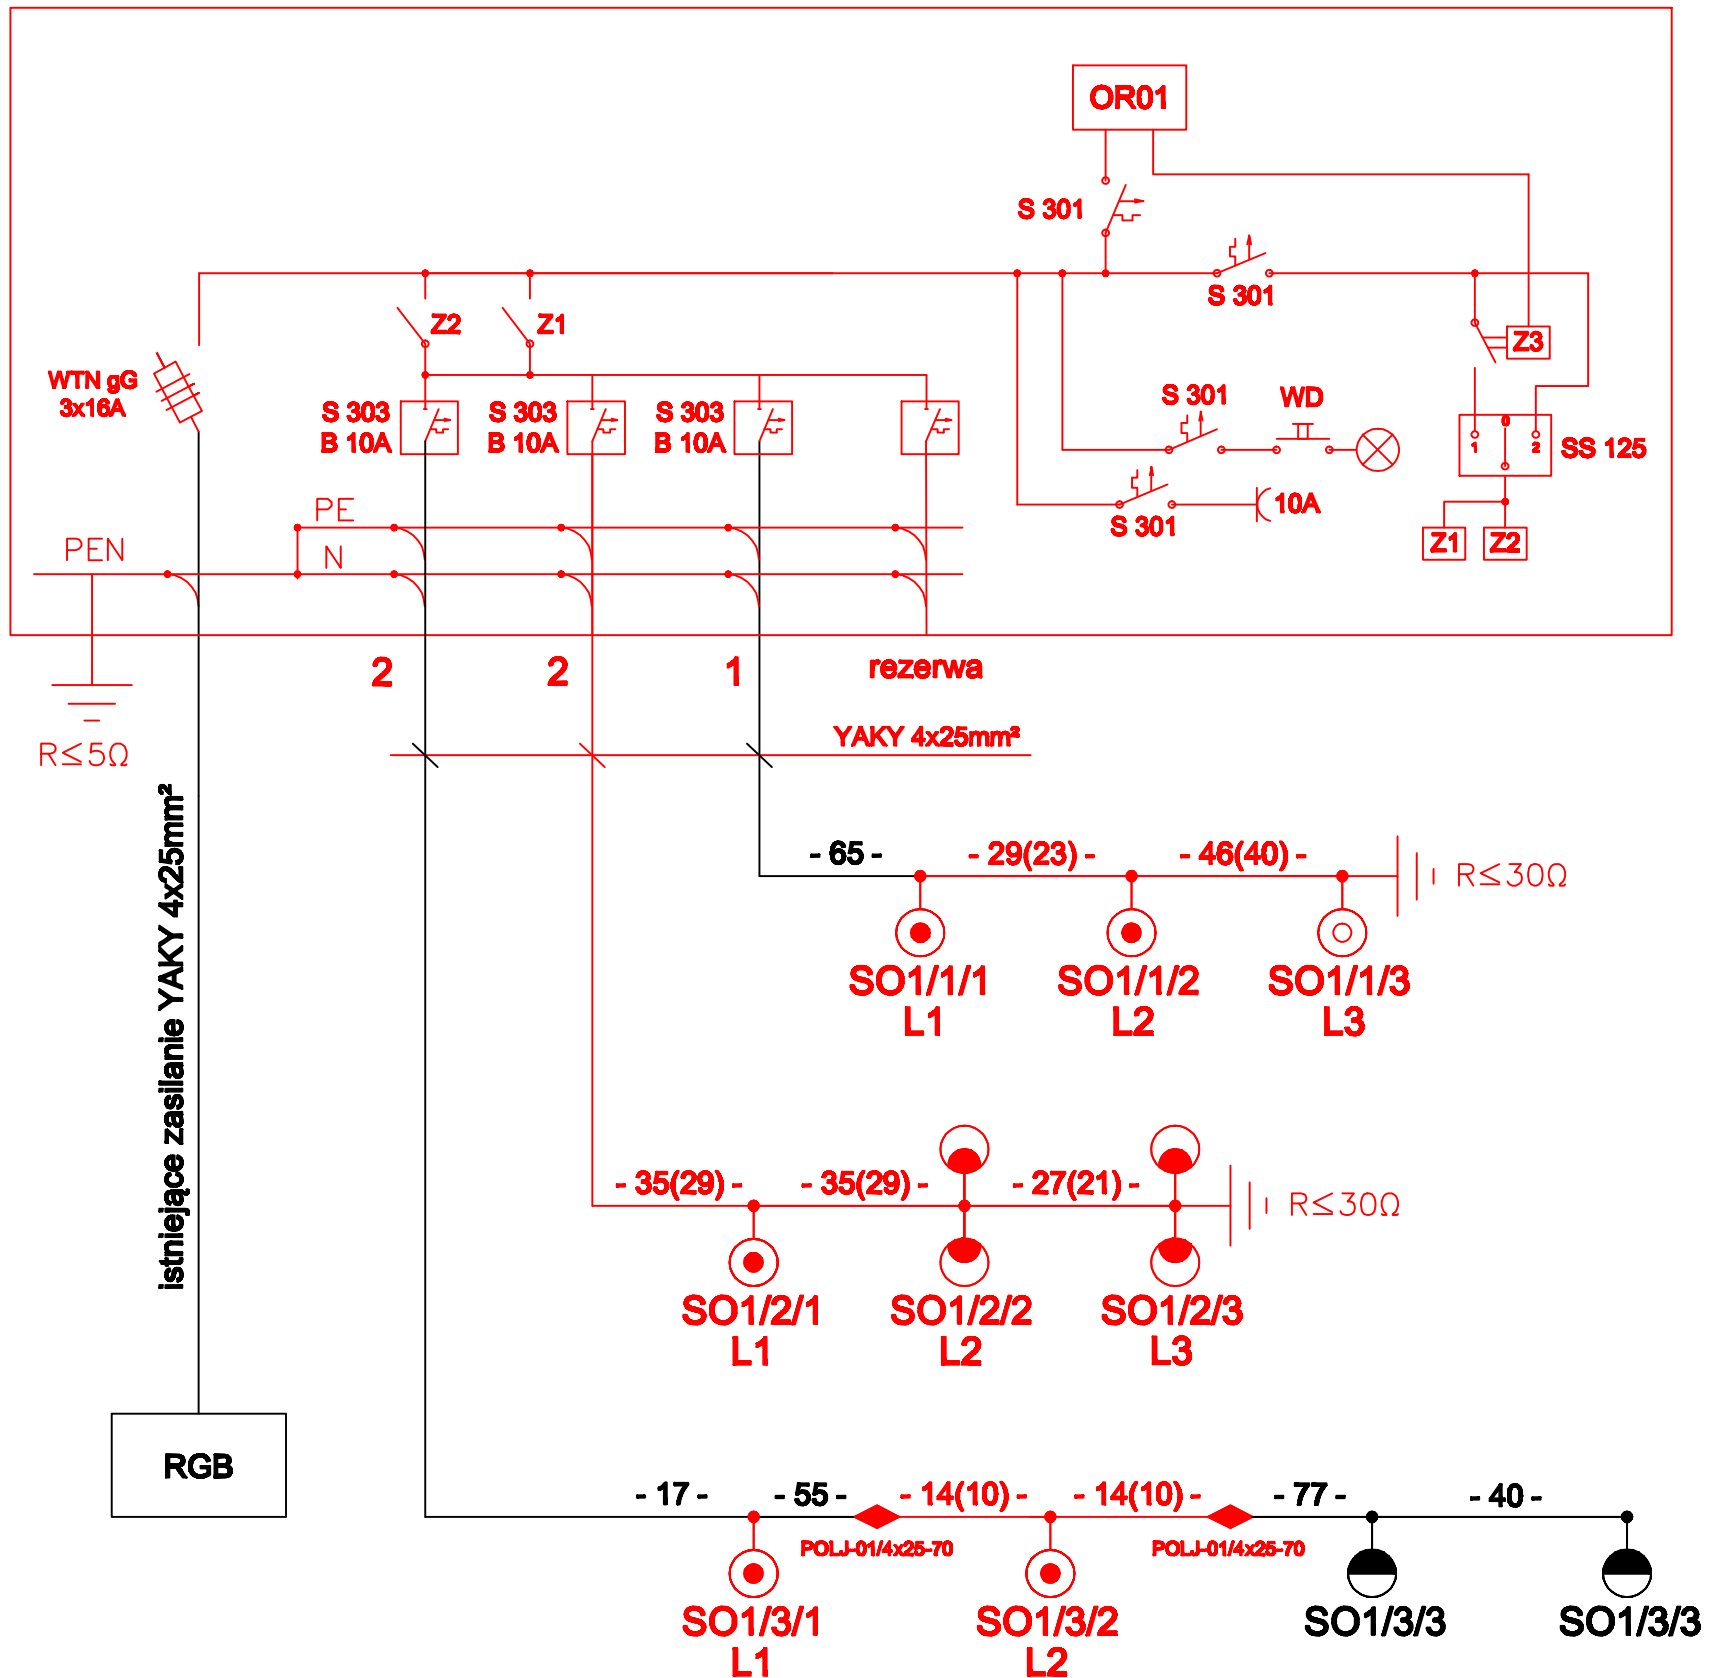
OR01

S 301

S 301

Z2 Z1

Z3

WTN gG
3x16A

S 303
B 10A

S 303
B 10A

S 303
B 10A

S 301 WD

SS 125

1 0 2

S 301 10A

Z1 Z2

PE

PEN

N

2 2 1 rezerwa

$R \leq 5\Omega$

YAKY 4x25mm²

istniejące zasilanie YAKY 4x25mm²

- 65 - - 29(23) - - 46(40) - $R \leq 30\Omega$

SO1/1/1
L1

SO1/1/2
L2

SO1/1/3
L3

- 35(29) - - 35(29) - - 27(21) - $R \leq 30\Omega$

SO1/2/1
L1

SO1/2/2
L2

SO1/2/3
L3

RGB

- 17 - - 55 - - 14(10) - - 14(10) - - 77 - - 40 -

POLJ-01/4x25-70

POLJ-01/4x25-70

SO1/3/1
L1

SO1/3/2
L2

SO1/3/3

SO1/3/3